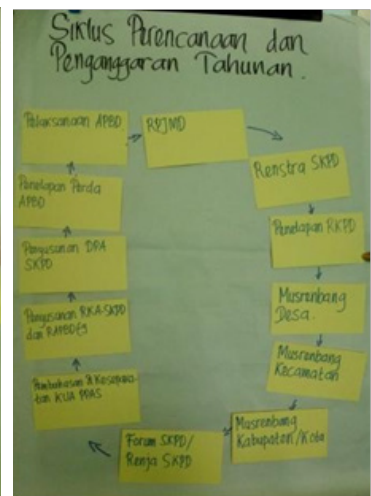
Siklus Perencanaan dan Penganggaran Tahunan.

Pelaksanaan APBD

RPJMD

Renstra SKPD

Penetapan RKPD

Musrenbang Desa.

Musrenbang Kecamatan

Musrenbang Kabupaten/Kota

Forum SKPD/ Renja SKPD

Pembahasan & Kesepakatan KUA PPAS

Penyusunan RKA-SKPD dan RAPBD

Penyusunan DPA SKPD

Penetapan Perda APBD